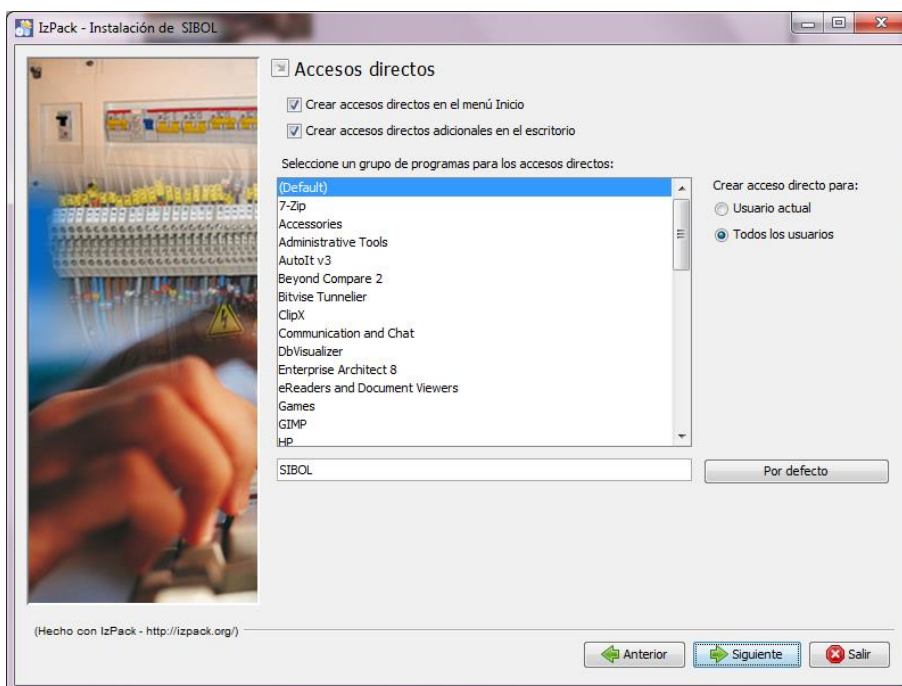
IzPack - Instalación de SIBOL

Accesos directos

Crear accesos directos en el menú Inicio

Crear accesos directos adicionales en el escritorio

Seleccione un grupo de programas para los accesos directos:

(Default)
7-Zip
Accessories
Administrative Tools
AutoIt v3
Beyond Compare 2
Bitvise Tunnelier
ClipX
Communication and Chat
DbVisualizer
Enterprise Architect 8
eReaders and Document Viewers
Games
GIMP
HP

Crear acceso directo para:

Usuario actual

Todos los usuarios

SIBOL

Por defecto

(Hecho con IzPack - http://izpack.org/)

Anterior

Siguiente

Salir